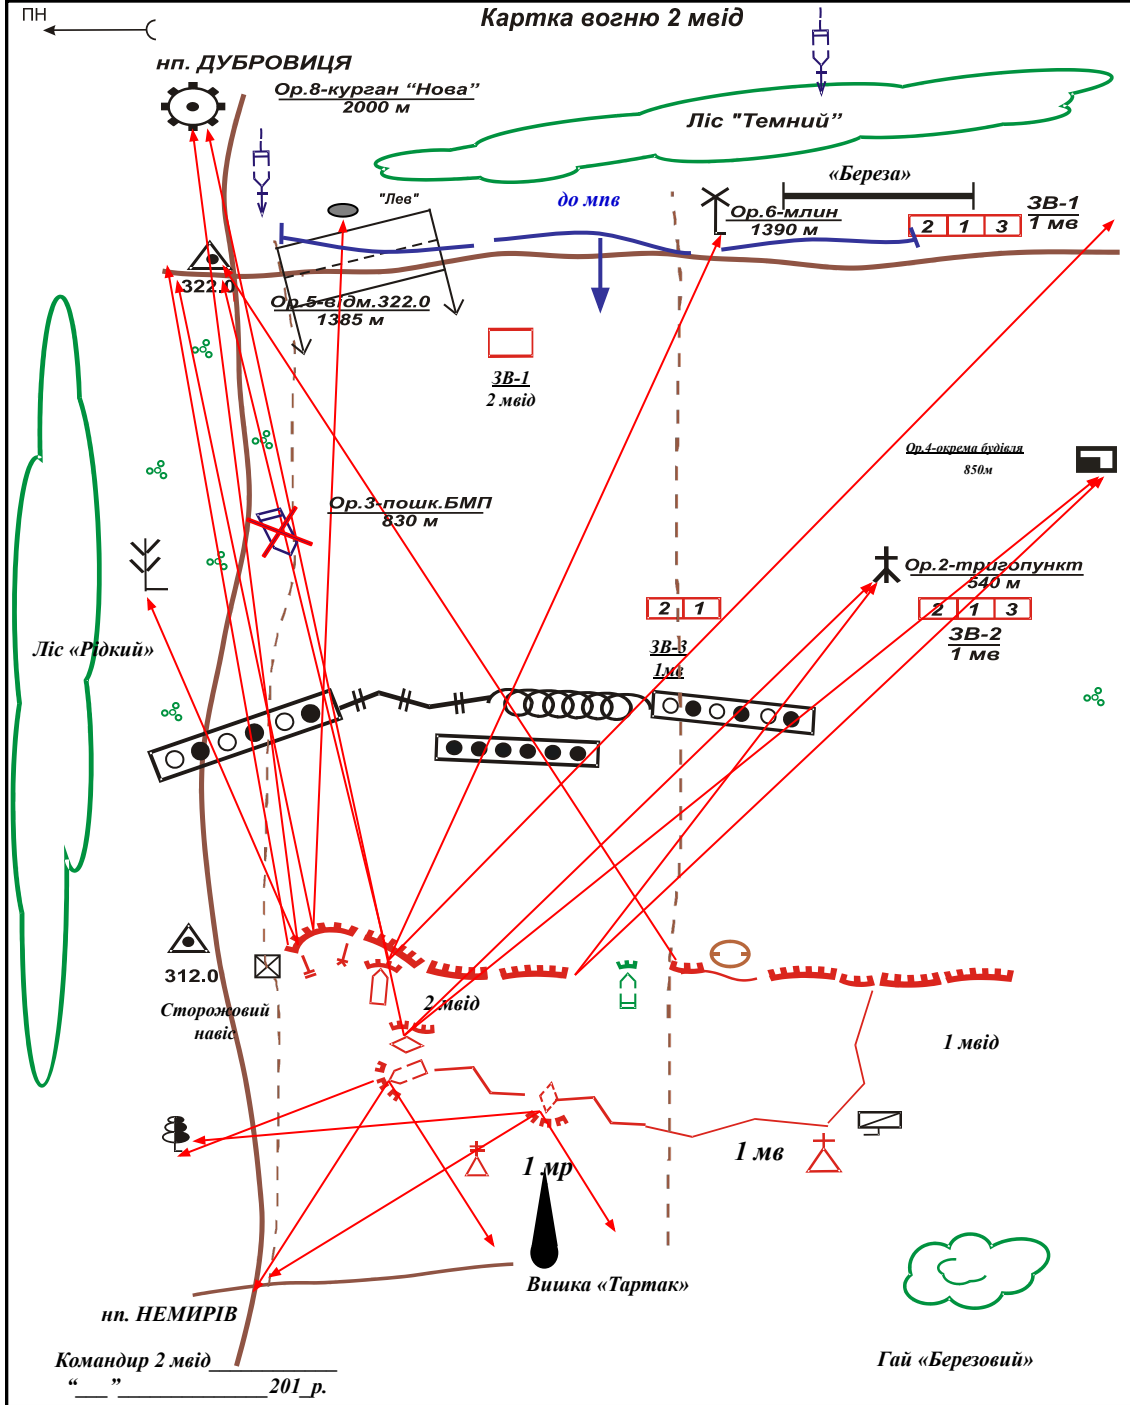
ПН

Картка вогню 2 мвід

нп. ДУБРОВИЦЯ

Ор.8-курган “Нова”
2000 м

Ліс "Темний"

"Лев"

до мпв

«Береза»

Ор.6-млин
1390 м

| 2 | 1 | 3 |

ЗВ-1
1 мв

322.0

Ор.5-в.ідм.322.0
1385 м

ЗВ-1
2 мвід

Ор.4-окрема будівля
850м

Ор.3-пошк.БМП
830 м

Ор.2-тригопункт
540 м

| 2 | 1 |

| 2 | 1 | 3 |

ЗВ-3
1мв

ЗВ-2
1 мв

Ліс «Рідкий»

312.0

Сторожовий навіс

2 мвід

1 мвід

1 мр

1 мв

Вишка «Тартак»

нп. НЕМИРІВ

Командир 2 мвід____________
“___”______________201_р.

Гай «Березовий»